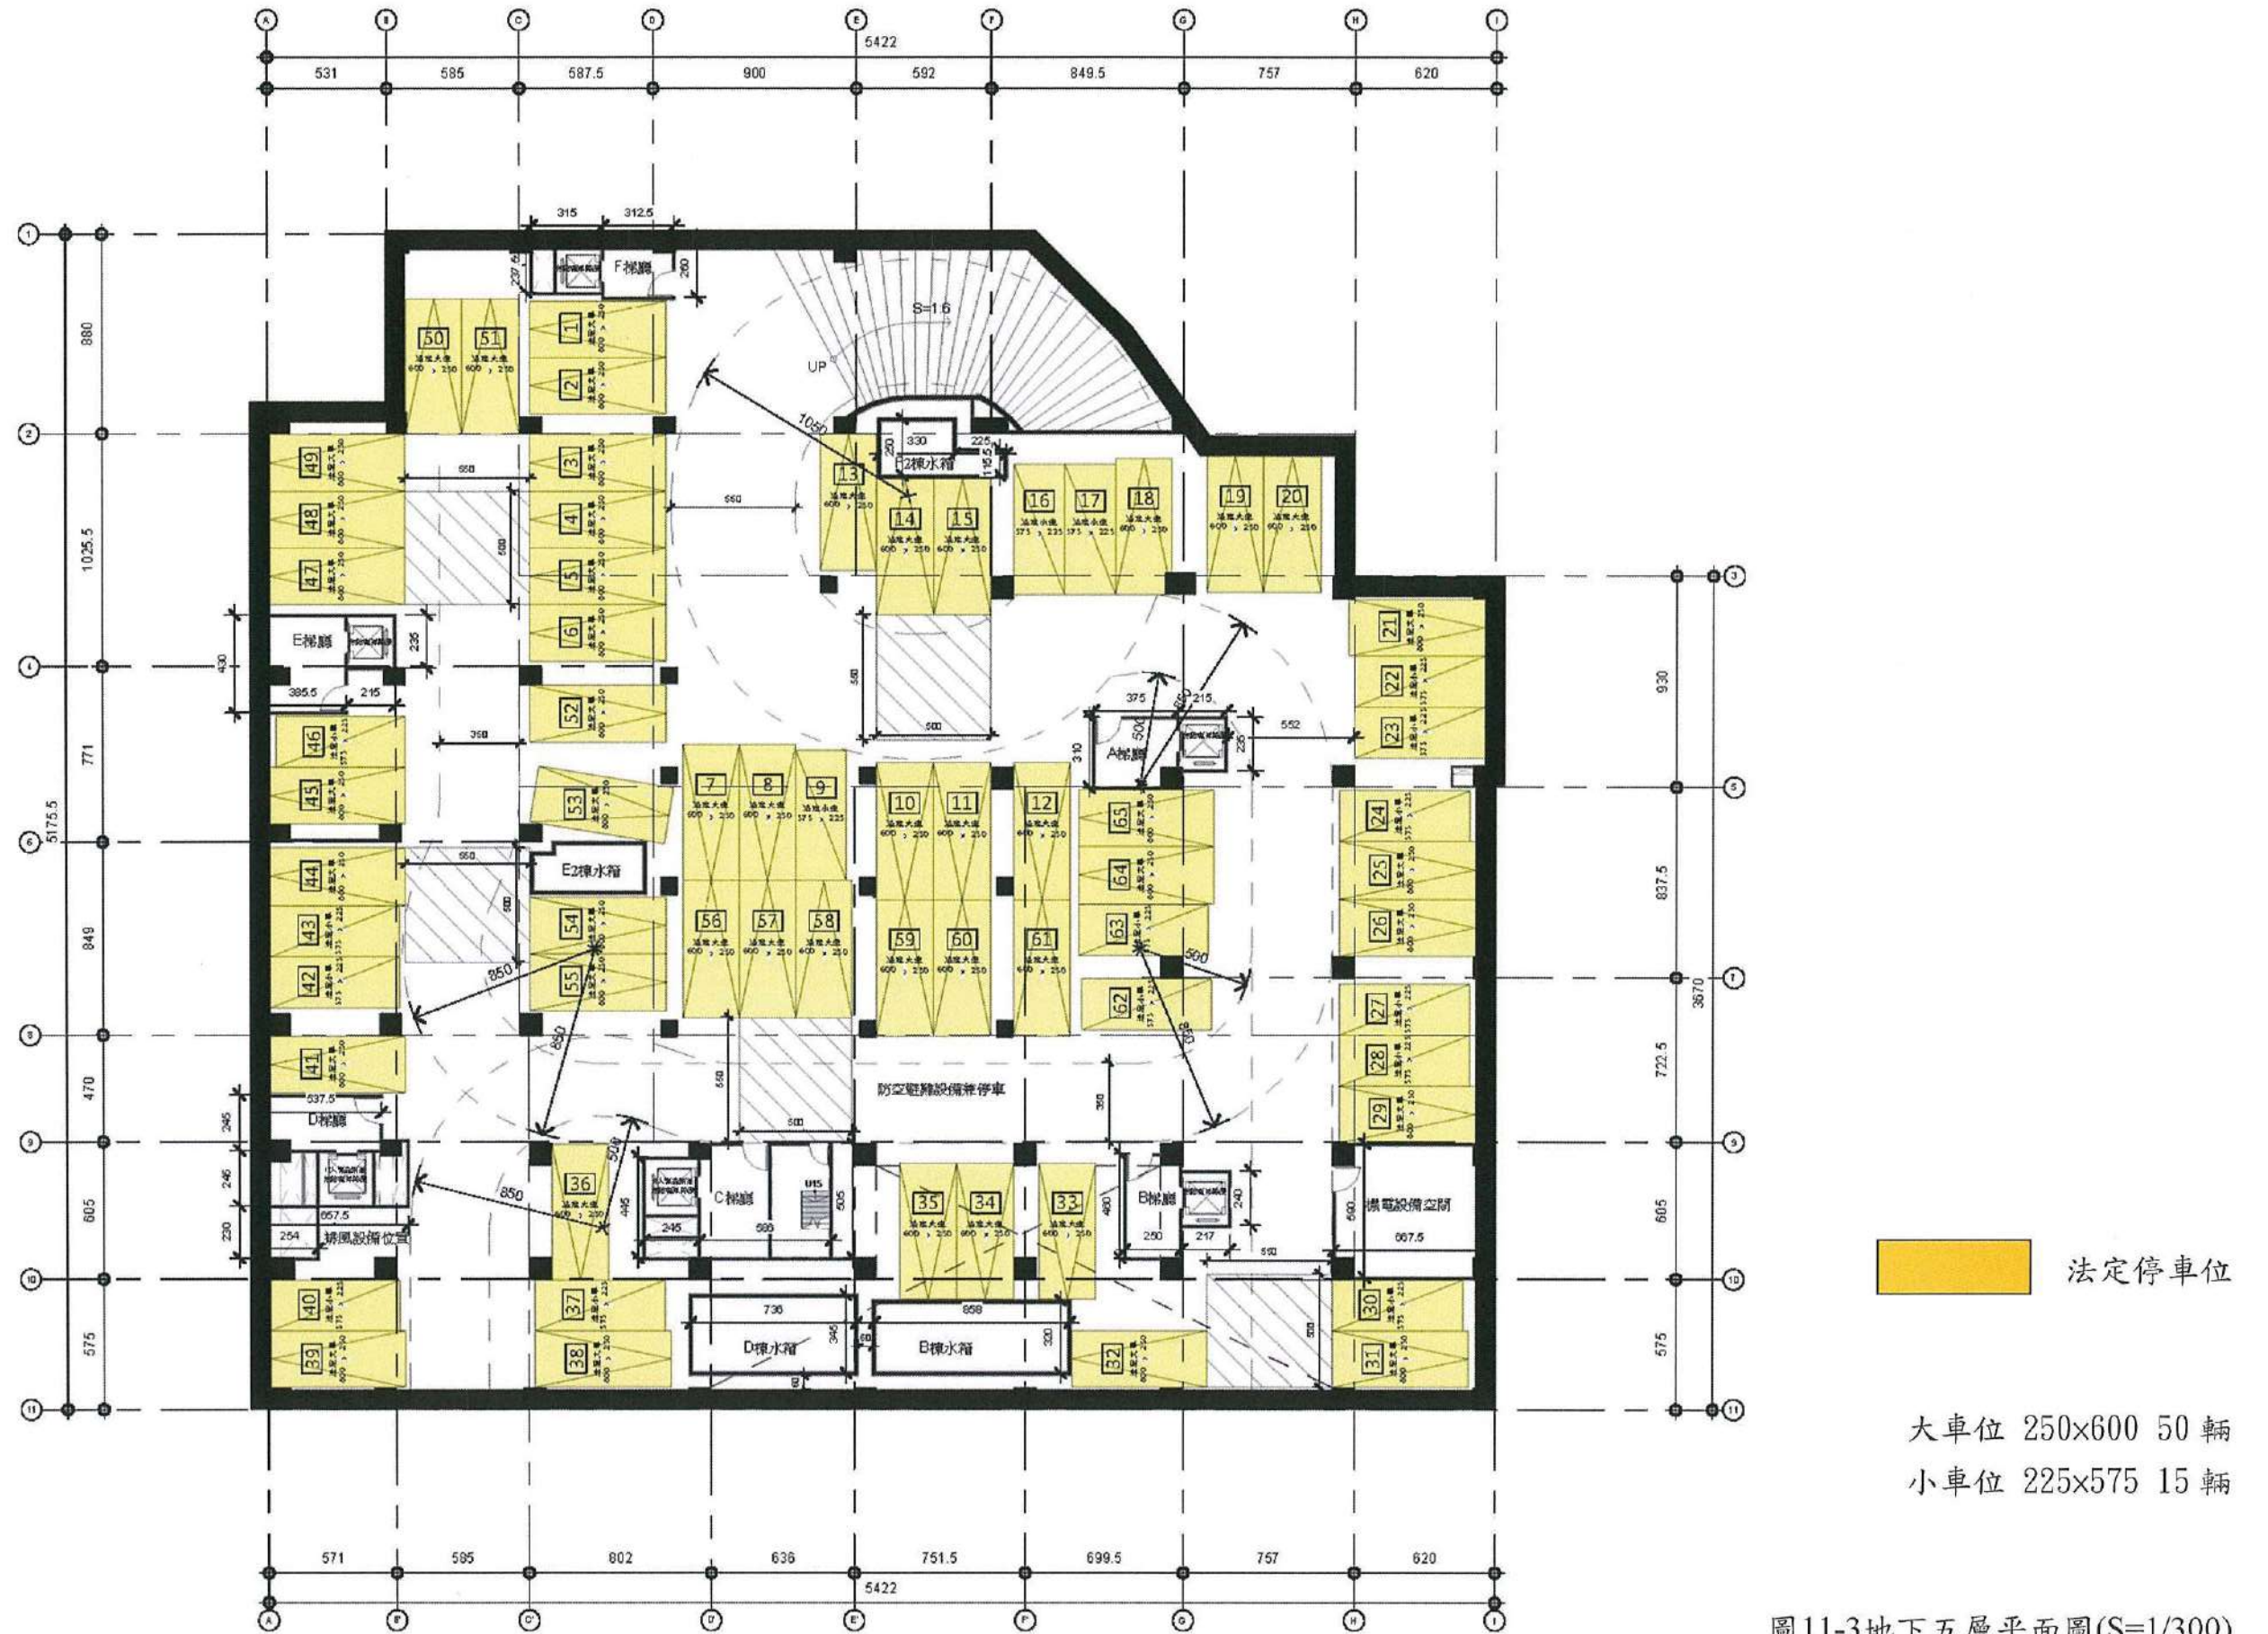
A B C D E F G H I

5422

531 585 587.5 900 592 849.5 757 620

315 312.5

F梯廳

S=1.6

UP

1050

50 51 1 2

3 4 5 6

49 48 47

13 14 15

330 225

E2棟水箱

16 17 18 19 20

E梯廳

52

46 45

7 8 9

10 11 12

A梯廳

21 22 23

53

E2棟水箱

54 55

56 57 58

59 60 61

65 64 63 62

24 25 26

27 28 29

44 43 42

41

防空避難設備兼停車

D梯廳

36

C梯廳

35 34 33

B梯廳

機電設備空間

排風設備位置

40 39

37 38

D棟水箱

B棟水箱

32

30 31

880 1025.5 771 849 470 605 575 5175.5

930 837.5 722.5 605 575 3670

571 585 802 636 751.5 699.5 757 620

5422

A B' C' D' E' F' G H I

法定停車位

大車位 250×600 50 輛
小車位 225×575 15 輛

圖11-3地下五層平面圖(S=1/300)